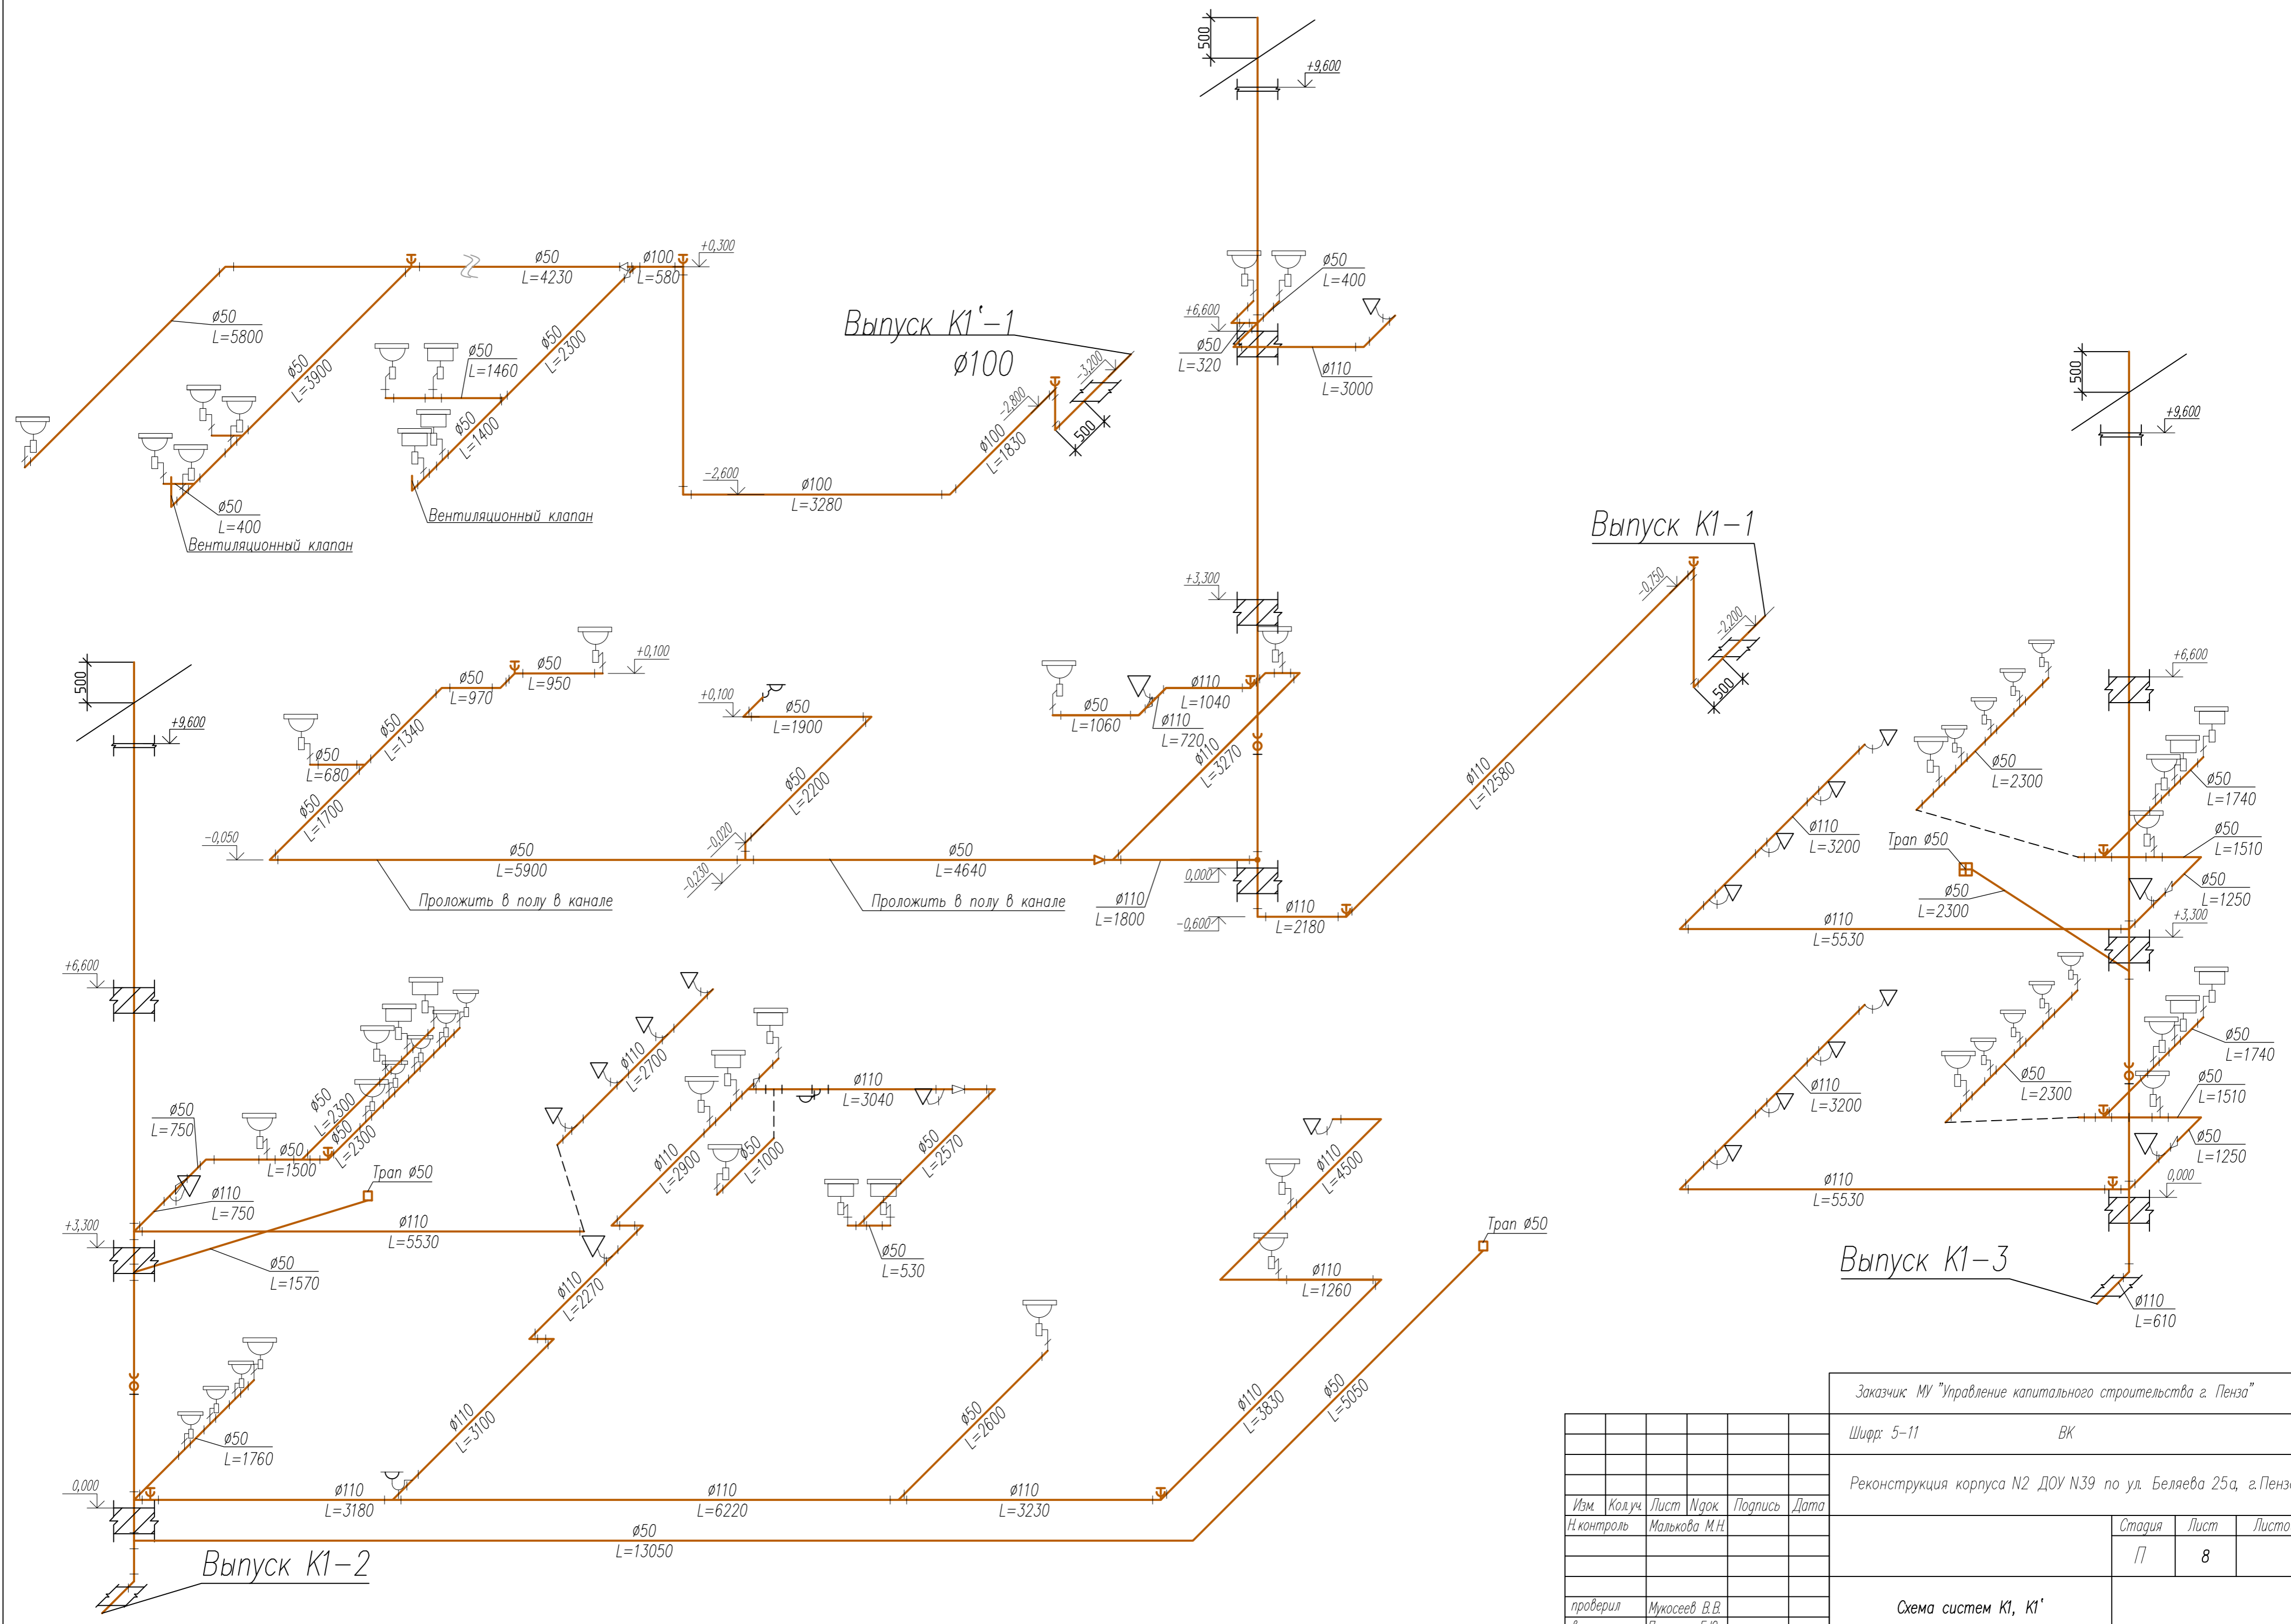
500
+9,600
ø50
L=400
+6,600
ø50
L=320
ø110
L=3000
ø50
L=5800
ø50
L=3900
ø50
L=4230
ø100
L=580
+0,300
ø50
L=1460
ø50
L=2300
ø50
L=1400
Выпуск К1'–1
ø100
–3,200
–2,800
ø100
L=1830
500
ø50
L=400
Вентиляционный клапан
Вентиляционный клапан
–2,600
ø100
L=3280
Выпуск К1–1
–0,750
–2,200
500
+3,300
500
+9,600
ø50
L=970
ø50
L=950
+0,100
+0,100
ø50
L=1900
ø50
L=1060
ø110
L=1040
ø110
L=720
ø110
L=3270
ø50
L=680
ø50
L=1340
ø50
L=1700
ø50
L=2200
–0,050
–0,020
ø50
L=5900
ø50
L=4640
–0,230
Проложить в полу в канале
Проложить в полу в канале
ø110
L=1800
0,000
–0,600
ø110
L=2180
ø110
L=12580
500
+9,600
+6,600
ø50
L=2300
ø50
L=1740
ø110
L=3200
Трап ø50
ø50
L=1510
ø50
L=2300
ø50
L=1250
+3,300
ø110
L=5530
+6,600
ø110
L=2700
ø110
L=3040
ø50
L=750
ø50
L=2300
ø50
L=2300
ø50
L=1500
ø110
L=750
Трап ø50
ø110
L=2900
ø50
L=1000
ø50
L=2570
+3,300
ø110
L=5530
ø50
L=1570
ø110
L=2270
ø50
L=530
ø110
L=4500
ø110
L=1260
Трап ø50
ø110
L=3200
ø50
L=2300
ø50
L=1740
ø50
L=1510
ø50
L=1250
0,000
ø110
L=5530
Выпуск К1–3
ø110
L=610
ø50
L=1760
ø110
L=3100
ø50
L=2600
ø110
L=3830
ø50
L=5050
0,000
ø110
L=3180
ø110
L=6220
ø110
L=3230
ø50
L=13050
Выпуск К1–2
Заказчик: МУ "Управление капитального строительства г. Пенза"
Шифр: 5–11 ВК
Реконструкция корпуса N2 ДОУ N39 по ул. Беляева 25а, г.Пенз
| Изм. | Кол.уч. | Лист | Nдок. | Подпись | Дата |
|---|---|---|---|---|---|
| Н.контроль | Малькова М.Н. | | | | |
| проверил | Мукосеев В.В. | | | | |
Стадия Лист Листо
П 8
Схема систем К1, К1'